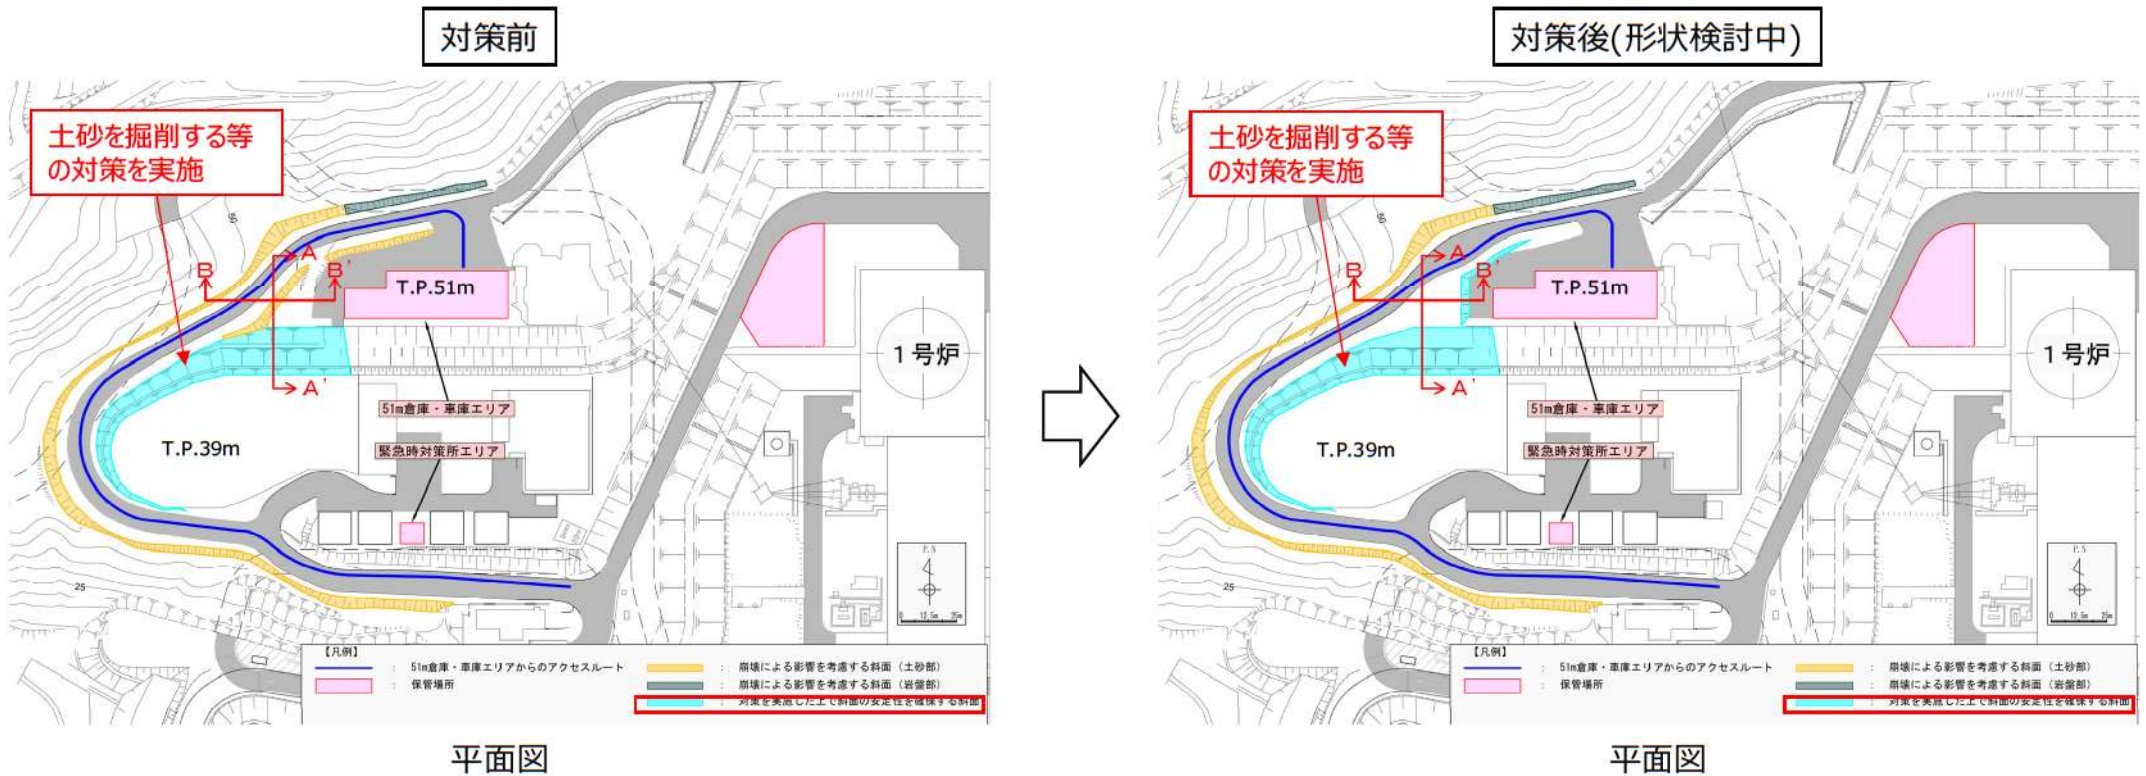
対策前

土砂を掘削する等の対策を実施

A B B' A'

T.P.51m

1号炉

51m倉庫・車庫エリア

緊急時対策所エリア

T.P.39m

50

25

【凡例】

| | | | |
|---|---|---|---|
| | ： 51m倉庫・車庫エリアからのアクセスルート | | ： 崩壊による影響を考慮する斜面（土砂部） |
| | ： 保管場所 | | ： 崩壊による影響を考慮する斜面（岩盤部） |
| | | | ： 対策を実施した上で斜面の安定性を確保する斜面 |

平面図

対策後(形状検討中)

土砂を掘削する等の対策を実施

A B B' A'

T.P.51m

1号炉

51m倉庫・車庫エリア

緊急時対策所エリア

T.P.39m

50

25

【凡例】

| | | | |
|---|---|---|---|
| | ： 51m倉庫・車庫エリアからのアクセスルート | | ： 崩壊による影響を考慮する斜面（土砂部） |
| | ： 保管場所 | | ： 崩壊による影響を考慮する斜面（岩盤部） |
| | | | ： 対策を実施した上で斜面の安定性を確保する斜面 |

平面図